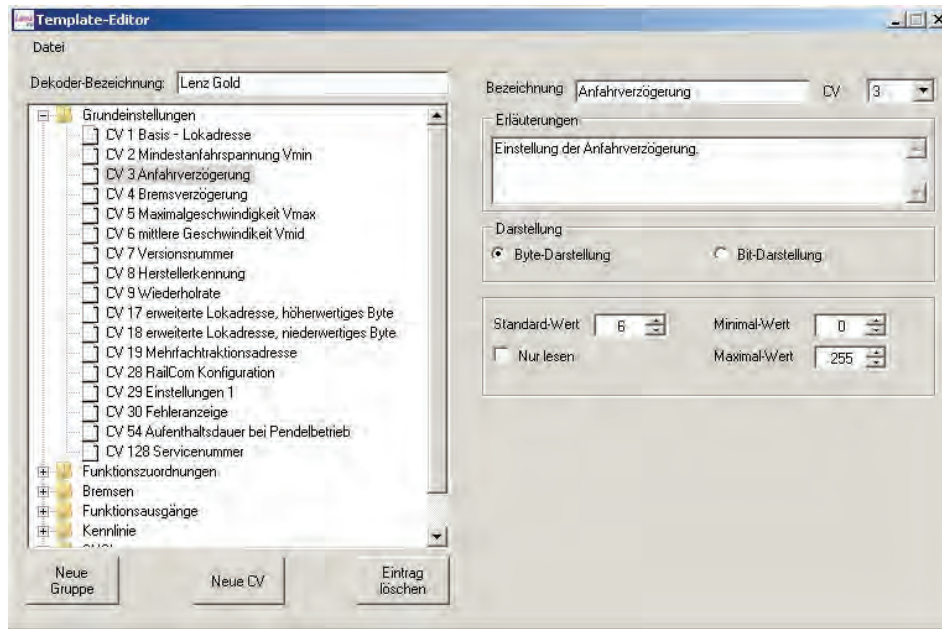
Template-Editor

Datei

Dekoder-Bezeichnung: Lenz Gold

Grundeinstellungen
CV 1 Basis - Lokadresse
CV 2 Mindestanfahrspannung Vmin
CV 3 Anfahrverzögerung
CV 4 Bremsverzögerung
CV 5 Maximalgeschwindigkeit Vmax
CV 6 mittlere Geschwindikeit Vmid
CV 7 Versionsnummer
CV 8 Herstellerkennung
CV 9 Wiederholrate
CV 17 erweiterte Lokadresse, höherwertiges Byte
CV 18 erweiterte Lokadresse, niederwertiges Byte
CV 19 Mehrfachtraktionsadresse
CV 28 RailCom Konfiguration
CV 29 Einstellungen 1
CV 30 Fehleranzeige
CV 54 Aufenthaltsdauer bei Pendelbetrieb
CV 128 Servicenummer
Funktionszuordnungen
Bremsen
Funktionsausgänge
Kennlinie
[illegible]

Neue Gruppe
Neue CV
Eintrag löschen

Bezeichnung Anfahrverzögerung
CV 3

Erläuterungen
Einstellung der Anfahrverzögerung.

Darstellung
Byte-Darstellung
Bit-Darstellung

Standard-Wert 6
Minimal-Wert 0
Nur lesen
Maximal-Wert 255